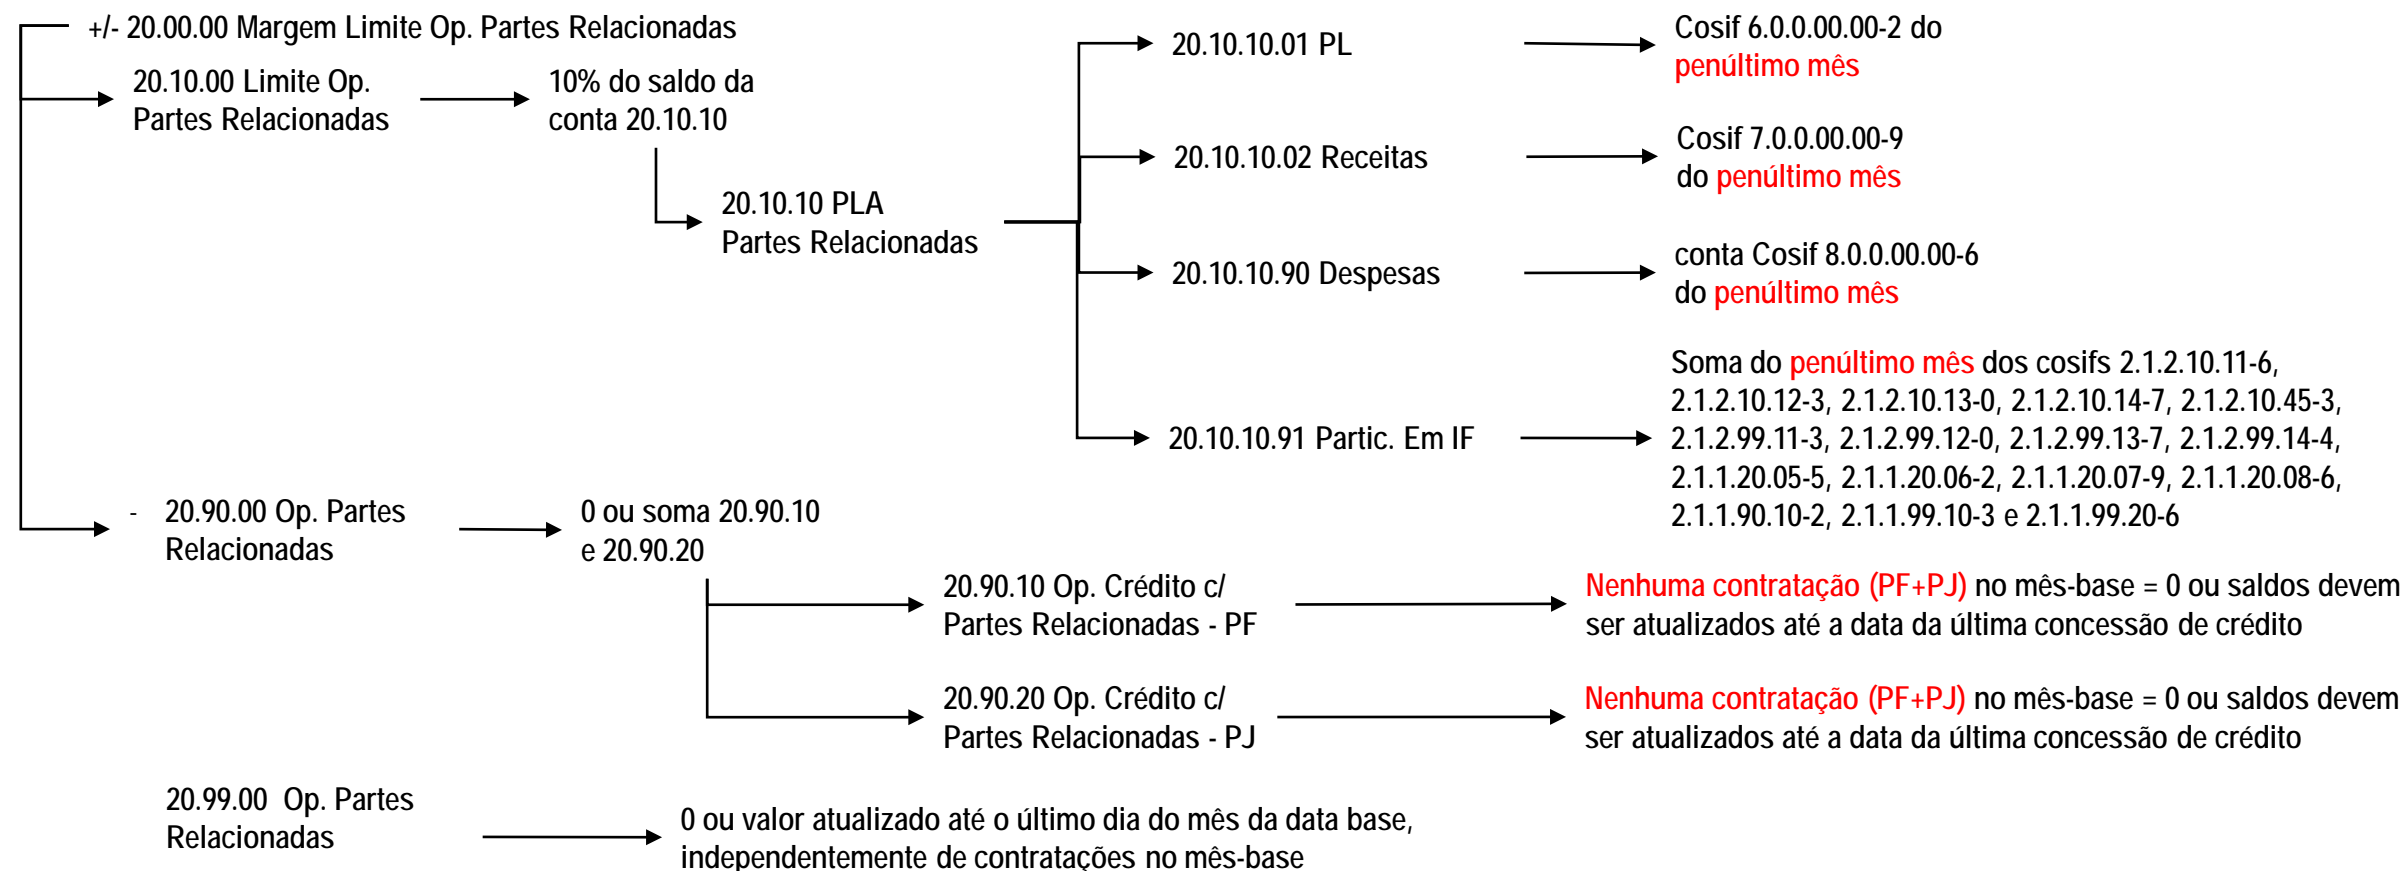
+/- 20.00.00 Margem Limite Op. Partes Relacionadas

20.10.00 Limite Op. Partes Relacionadas

10% do saldo da conta 20.10.10

20.10.10 PLA Partes Relacionadas

20.10.10.01 PL

Cosif 6.0.0.00.00-2 do penúltimo mês

20.10.10.02 Receitas

Cosif 7.0.0.00.00-9 do penúltimo mês

20.10.10.90 Despesas

conta Cosif 8.0.0.00.00-6 do penúltimo mês

20.10.10.91 Partic. Em IF

Soma do penúltimo mês dos cosifs 2.1.2.10.11-6, 2.1.2.10.12-3, 2.1.2.10.13-0, 2.1.2.10.14-7, 2.1.2.10.45-3, 2.1.2.99.11-3, 2.1.2.99.12-0, 2.1.2.99.13-7, 2.1.2.99.14-4, 2.1.1.20.05-5, 2.1.1.20.06-2, 2.1.1.20.07-9, 2.1.1.20.08-6, 2.1.1.90.10-2, 2.1.1.99.10-3 e 2.1.1.99.20-6

- 20.90.00 Op. Partes Relacionadas

0 ou soma 20.90.10 e 20.90.20

20.90.10 Op. Crédito c/ Partes Relacionadas - PF

Nenhuma contratação (PF+PJ) no mês-base = 0 ou saldos devem ser atualizados até a data da última concessão de crédito

20.90.20 Op. Crédito c/ Partes Relacionadas - PJ

Nenhuma contratação (PF+PJ) no mês-base = 0 ou saldos devem ser atualizados até a data da última concessão de crédito

20.99.00 Op. Partes Relacionadas

0 ou valor atualizado até o último dia do mês da data base, independentemente de contratações no mês-base